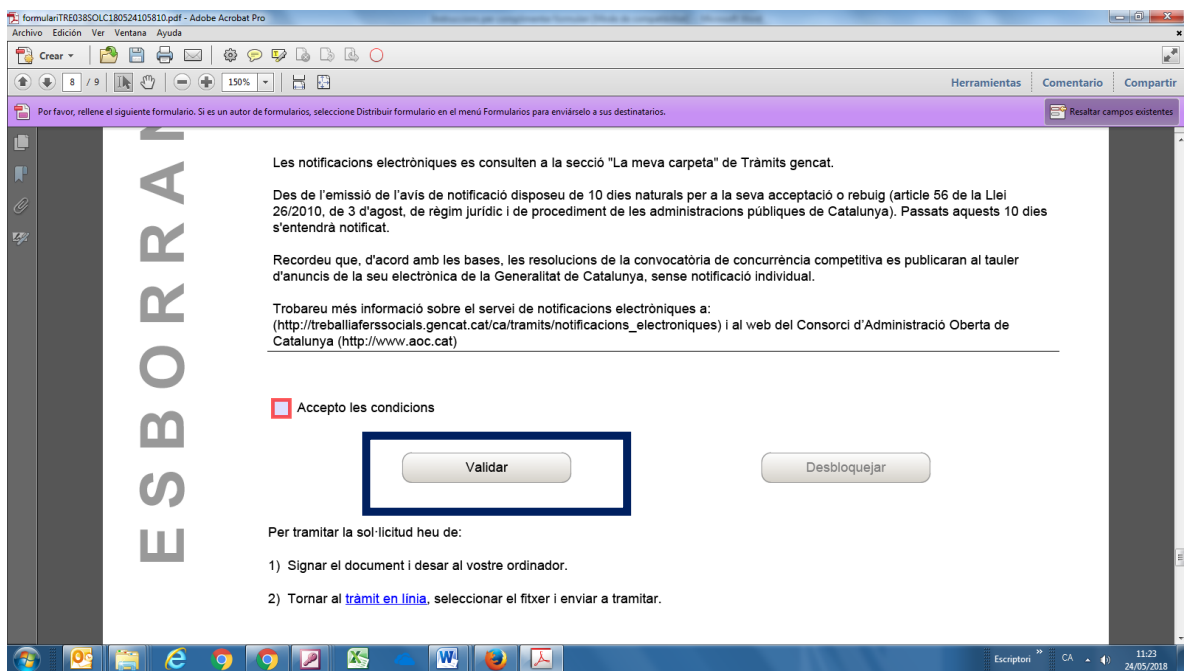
formulariTRE038SOLC180524105810.pdf - Adobe Acrobat Pro
Archivo Edición Ver Ventana Ayuda
Crear
8 / 9
150%
Herramientas Comentario Compartir
Por favor, rellene el siguiente formulario. Si es un autor de formularios, seleccione Distribuir formulario en el menú Formularios para enviárselo a sus destinatarios.
Resaltar campos existentes

ESBORRAN

Les notificacions electròniques es consulten a la secció "La meva carpeta" de Tràmits gencat.

Des de l'emissió de l'avís de notificació disposeu de 10 dies naturals per a la seva acceptació o rebuig (article 56 de la Llei 26/2010, de 3 d'agost, de règim jurídic i de procediment de les administracions públiques de Catalunya). Passats aquests 10 dies s'entendrà notificat.

Recordeu que, d'acord amb les bases, les resolucions de la convocatòria de concurrència competitiva es publicaran al tauler d'anuncis de la seu electrònica de la Generalitat de Catalunya, sense notificació individual.

Trobareu més informació sobre el servei de notificacions electròniques a: (http://treballiaferssocials.gencat.cat/ca/tramits/notificacions_electroniques) i al web del Consorci d'Administració Oberta de Catalunya (http://www.aoc.cat)

Accepto les condicions

Validar

Desbloquejar

Per tramitar la sol·licitud heu de:

1) Signar el document i desar al vostre ordinador.

2) Tornar al tràmit en línia, seleccionar el fitxer i enviar a tramitar.

Escriptori CA 11:23 24/05/2018